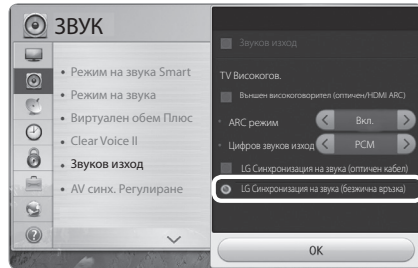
ЗВУК

• Режим на звука Smart
• Режим на звука
• Виртуален обем Плюс
• Clear Voice II
• Звуков изход
• AV синх. Регулиране

Звуков изход

TV Високогов.

Външен високоговорител (оптичен/HDMI ARC)

ARC режим
Вкл.

Цифров звуков изход
PCM

LG Синхронизация на звука (оптичен кабел)

LG Синхронизация на звука (безжична връзка)

OK